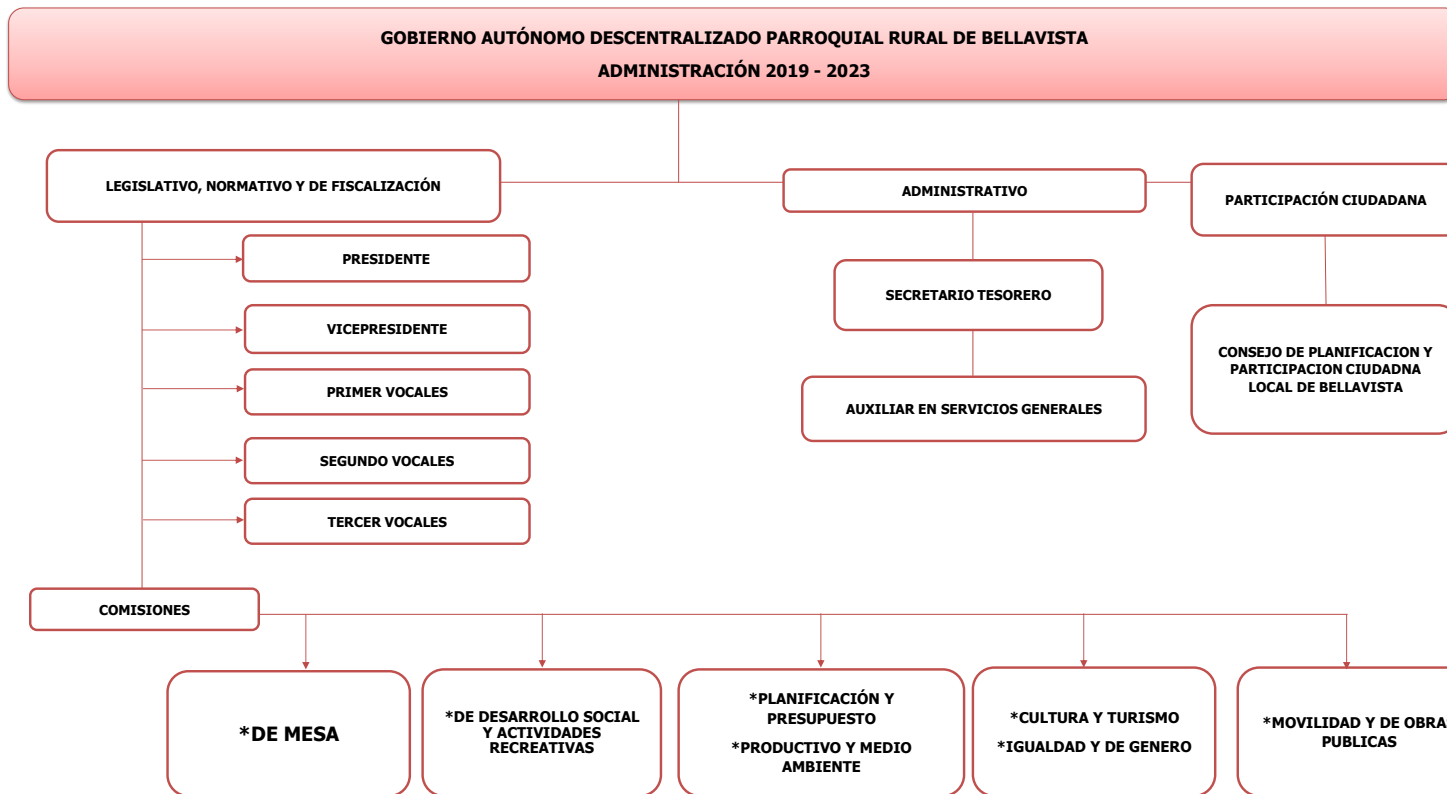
GOBIERNO AUTÓNOMO DESCENTRALIZADO PARROQUIAL RURAL DE BELLAVISTA
ADMINISTRACIÓN 2019 - 2023

LEGISLATIVO, NORMATIVO Y DE FISCALIZACIÓN

PRESIDENTE

VICEPRESIDENTE

PRIMER VOCALES

SEGUNDO VOCALES

TERCER VOCALES

ADMINISTRATIVO

SECRETARIO TESORERO

AUXILIAR EN SERVICIOS GENERALES

PARTICIPACIÓN CIUDADANA

CONSEJO DE PLANIFICACION Y PARTICIPACION CIUDADNA LOCAL DE BELLAVISTA

COMISIONES

*DE MESA

*DE DESARROLLO SOCIAL Y ACTIVIDADES RECREATIVAS

*PLANIFICACIÓN Y PRESUPUESTO

*PRODUCTIVO Y MEDIO AMBIENTE

*CULTURA Y TURISMO

*IGUALDAD Y DE GENERO

*MOVILIDAD Y DE OBRA PUBLICAS